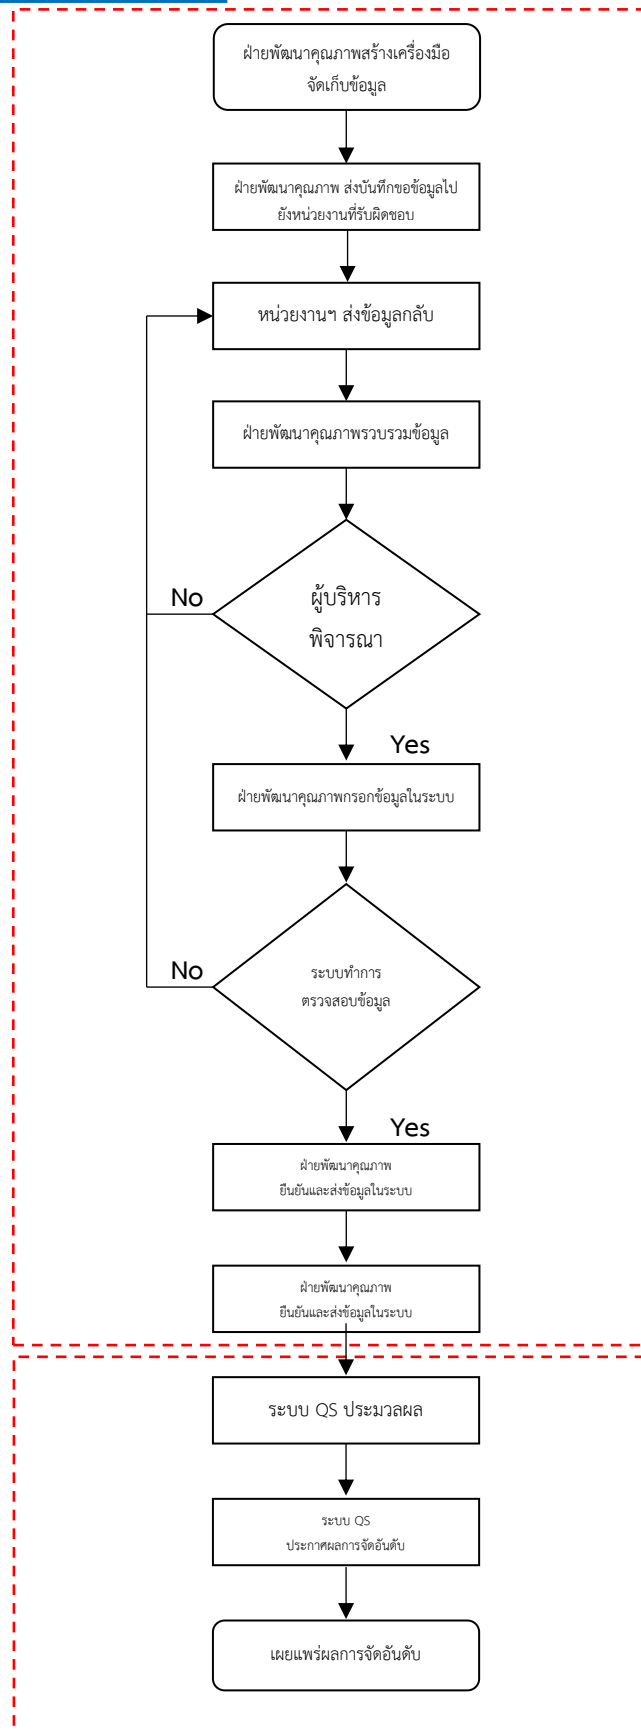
ฝ่ายพัฒนาคุณภาพสร้างเครื่องมือจัดเก็บข้อมูล

ฝ่ายพัฒนาคุณภาพ ส่งบันทึกขอข้อมูลไปยังหน่วยงานที่รับผิดชอบ

หน่วยงานฯ ส่งข้อมูลกลับ

ฝ่ายพัฒนาคุณภาพรวบรวมข้อมูล

ผู้บริหารพิจารณา

No

Yes

ฝ่ายพัฒนาคุณภาพกรอกข้อมูลในระบบ

ระบบทำการตรวจสอบข้อมูล

No

Yes

ฝ่ายพัฒนาคุณภาพ ยืนยันและส่งข้อมูลในระบบ

ฝ่ายพัฒนาคุณภาพ ยืนยันและส่งข้อมูลในระบบ

ระบบ QS ประมวลผล

ระบบ QS ประกาศผลการจัดอันดับ

เผยแพร่ผลการจัดอันดับ